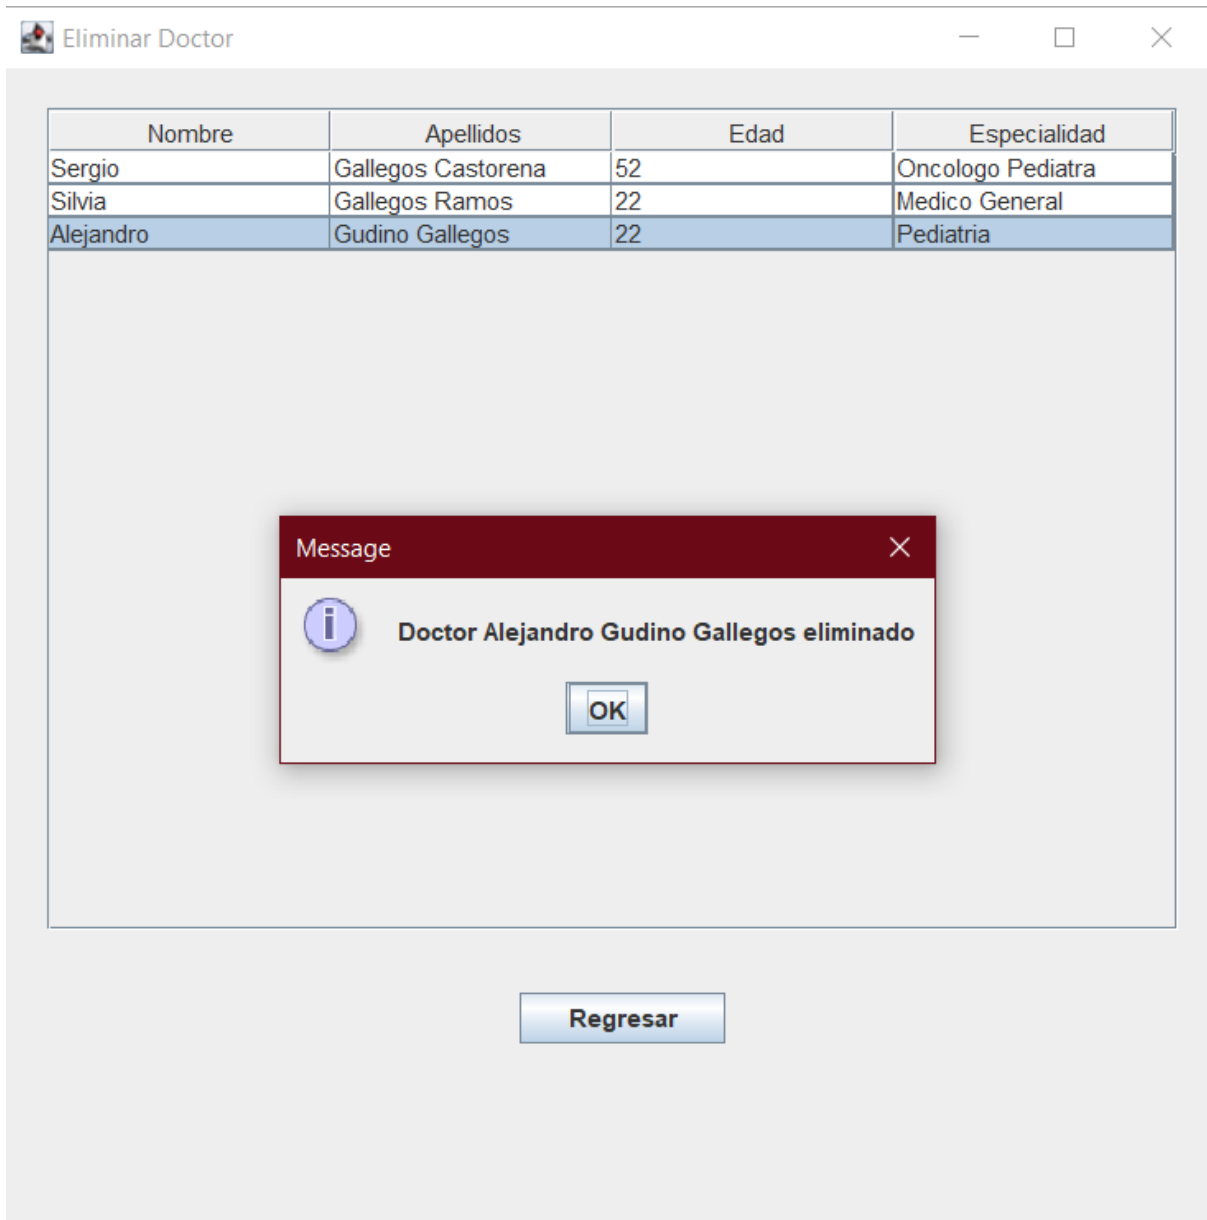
Eliminar Doctor

| Nombre | Apellidos | Edad | Especialidad |
|---|---|---|---|
| Sergio | Gallegos Castorena | 52 | Oncologo Pediatra |
| Silvia | Gallegos Ramos | 22 | Medico General |
| Alejandro | Gudino Gallegos | 22 | Pediatria |

Message

Doctor Alejandro Gudino Gallegos eliminado

OK

Regresar